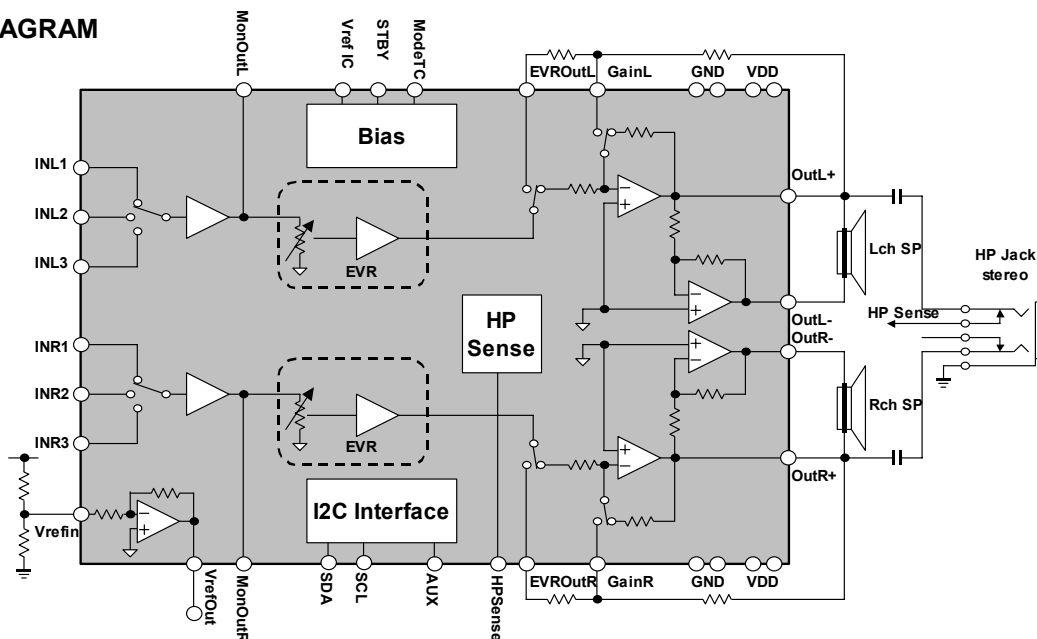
AGRAM

MonOutL
Vref IC
STBY
ModeTC
EVROutL
GainL
GND
VDD

Bias

INL1
INL2
INL3

EVR

OutL+

Lch SP

HP Jack
stereo

HP
Sense

HP Sense

OutL-
OutR-

INR1
INR2
INR3

EVR

Rch SP

OutR+

Vrefin

I2C Interface

VrefOut
MonOutR
SDA
SCL
AUX
HPSense
EVROutR
GainR
GND
VDD